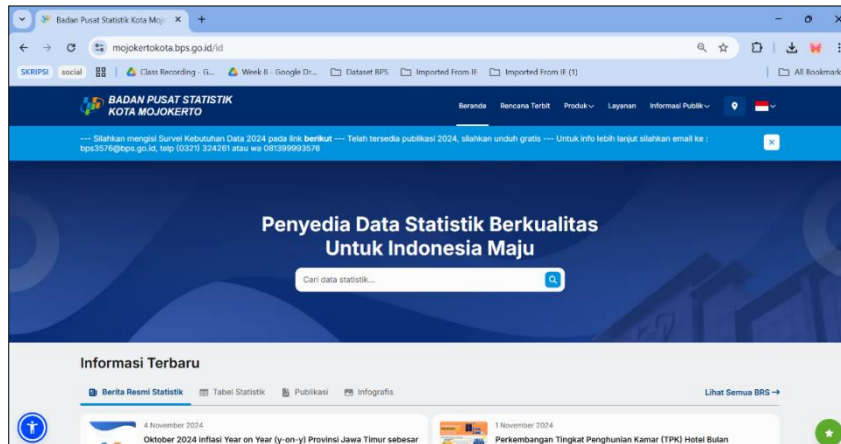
Badan Pusat Statistik Kota Moj ×
+
mojokertokota.bps.go.id/id
SKRIPSI social | Class Recording - G... Week 8 - Google Dr... Dataset BPS Imported From IE Imported From IE (1) All Bookmarks
BADAN PUSAT STATISTIK KOTA MOJOKERTO
Beranda Rencana Terbit Produk Layanan Informasi Publik
--- Silahkan mengisi Survei Kebutuhan Data 2024 pada link **berikut** --- Telah tersedia publikasi 2024, silahkan unduh gratis --- Untuk info lebih lanjut silahkan email ke : bps3576@bps.go.id, telp (0321) 324261 atau wa 081399993576
Penyedia Data Statistik Berkualitas Untuk Indonesia Maju
Cari data statistik...
Informasi Terbaru
Berita Resmi Statistik Tabel Statistik Publikasi Infografis
Lihat Semua BRS →
4 November 2024
Oktober 2024 inflasi Year on Year (y-on-y) Provinsi Jawa Timur sebesar
1 November 2024
Perkembangan Tingkat Penghunian Kamar (TPK) Hotel Bulan